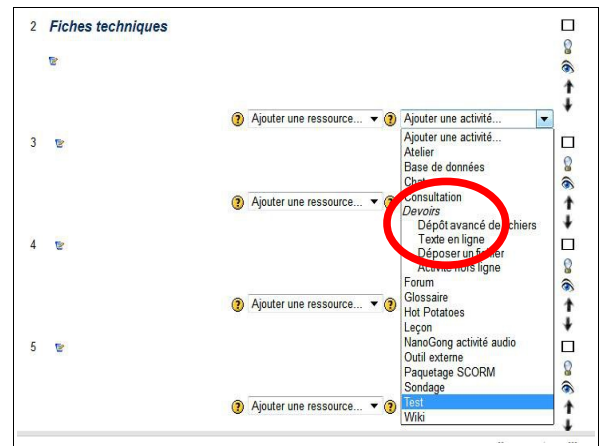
2 Fiches techniques

Ajouter une ressource...
Ajouter une activité...

3

Ajouter une activité...
Atelier
Base de données
Chat
Consultation
Devoirs
Dépôt avancé de fichiers
Texte en ligne
Déposer un fichier
Activité hors ligne
Forum
Glossaire
Hot Potatoes
Leçon
NanoGong activité audio
Outil externe
Paquetage SCORM
Sondage
Test
Wiki

Ajouter une ressource...

4

Ajouter une ressource...

5

Ajouter une ressource...